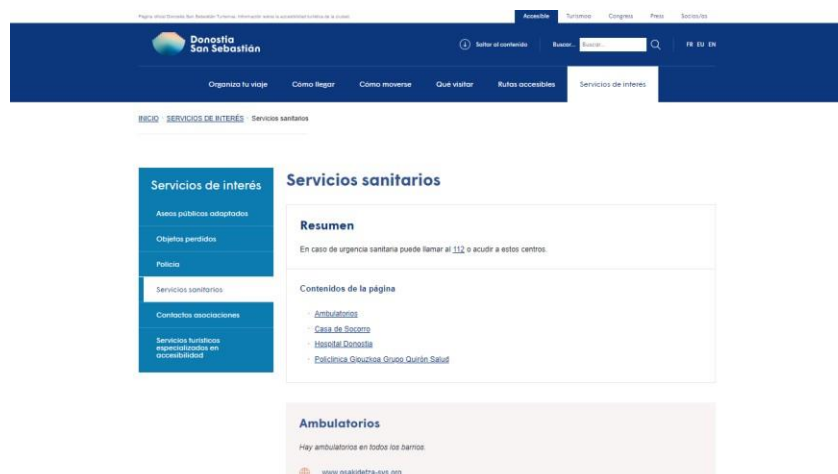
Página oficial Donostia San Sebastián Turismo. Información sobre la accesibilidad turística de la ciudad.

Accesible Turismo Congress Press Socios/as

Donostia San Sebastián

Saltar al contenido Buscar... Buscar FR EU EN

Organiza tu viaje Cómo llegar Cómo moverse Qué visitar Rutas accesibles Servicios de interes

INICIO · SERVICIOS DE INTERÉS · Servicios sanitarios

Servicios de interés

Aseos públicos adaptados

Objetos perdidos

Policía

Servicios sanitarios

Contactos asociaciones

Servicios turísticos especializados en accesibilidad

Servicios sanitarios

Resumen

En caso de urgencia sanitaria puede llamar al 112 o acudir a estos centros.

Contenidos de la página

· Ambulatorios
· Casa de Socorro
· Hospital Donostia
· Policlínica Gipuzkoa Grupo Quirón Salud

Ambulatorios

Hay ambulatorios en todos los barrios.

www.osakidetza-svs.org